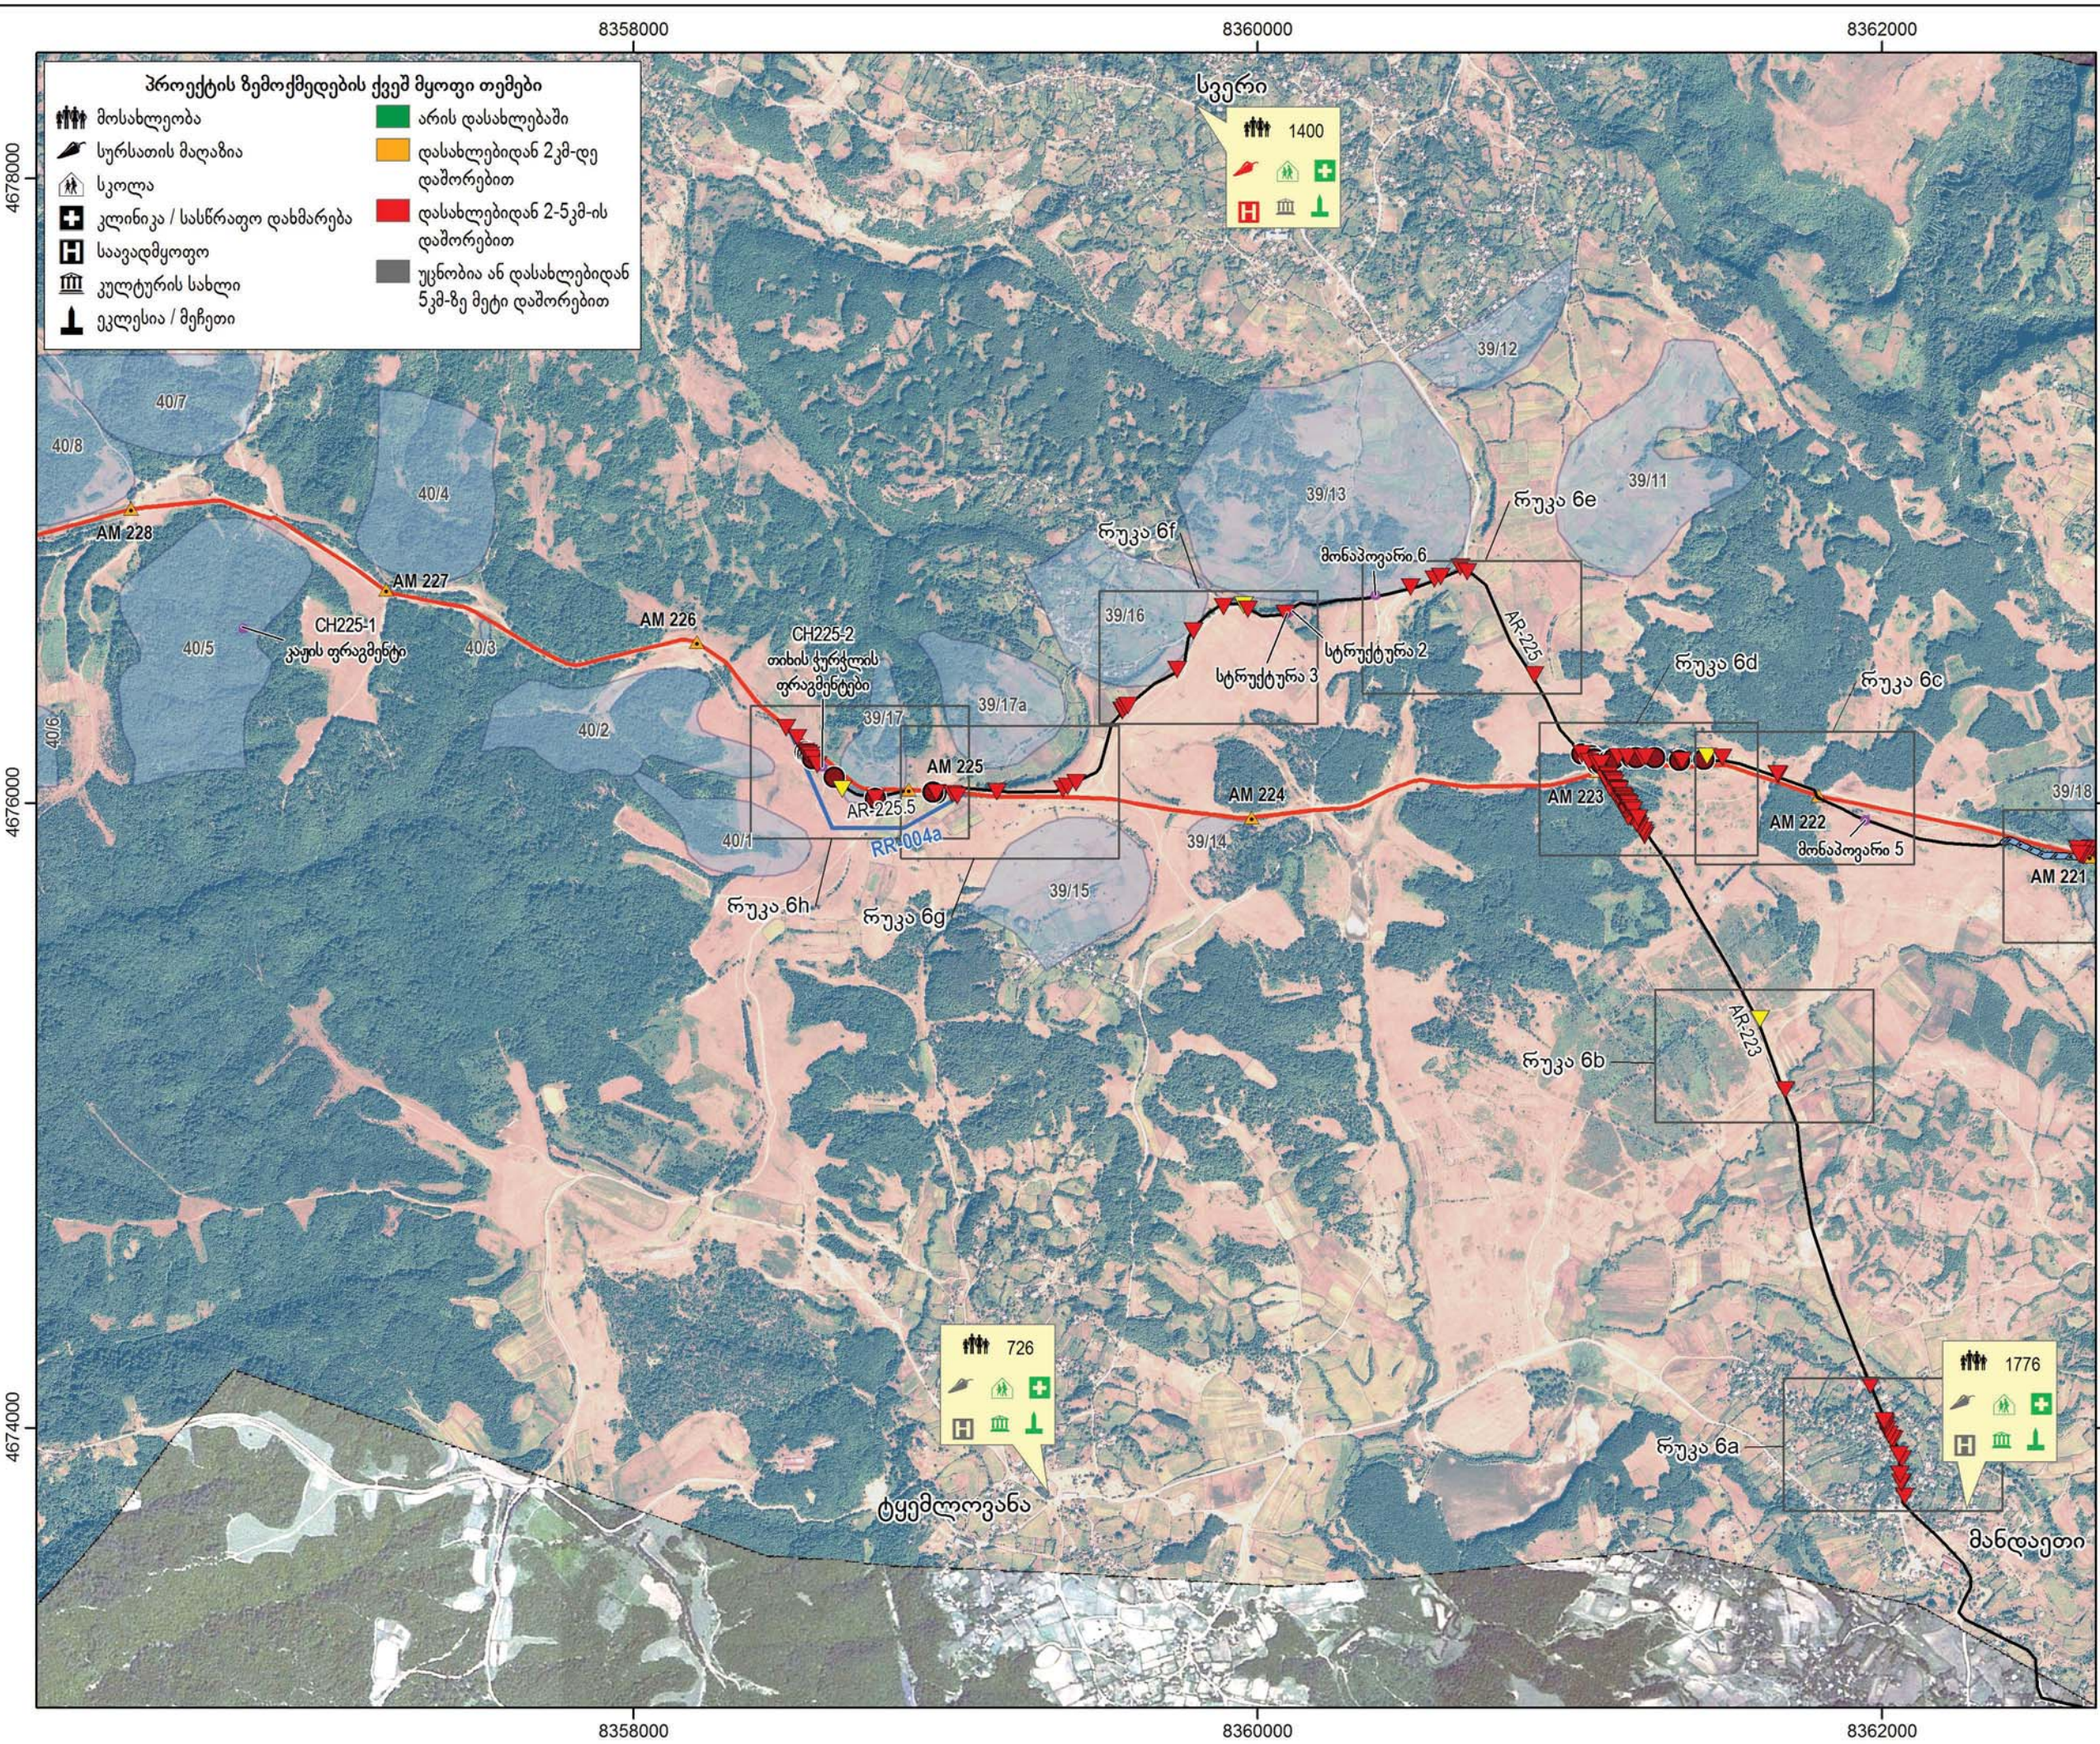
8358000
8360000
8362000

პროექტის ზემოქმედების ქვეშ მყოფი თემები
მოსახლეობა
სურსათის მაღაზია
სკოლა
კლინიკა / სასწრაფო დახმარება
საავადმყოფო
კულტურის სახლი
ეკლესია / მეჩეთი
არის დასახლებაში
დასახლებიდან 2კმ-დე დაშორებით
დასახლებიდან 2-5კმ-ის დაშორებით
უცნობია ან დასახლებიდან 5კმ-ზე მეტი დაშორებით

4678000
4676000
4674000

სვერი
1400

40/7
40/8
40/4
40/5
40/3
40/2
40/1
40/6
39/12
39/13
39/11
39/16
39/17
39/17a
39/15
39/14
39/18

AM 228
AM 227
AM 226
CH225-1
ვაზის ფრაგმენტი
CH225-2
თიხის ჭურჭლის ფრაგმენტები
AR-225.5
AM 225
RR1004a
რუკა 6h
რუკა 6g
რუკა 6f
სტრუქტურა 3
მონაპოვარი 6
სტრუქტურა 2
რუკა 6e
AR-225
AM 224
რუკა 6d
რუკა 6c
AM 223
AM 222
მონაპოვარი 5
AM 221
AR-223
რუკა 6b
რუკა 6a

726
ტყემლოვანა

1776
მანდაეთი

8358000
8360000
8362000